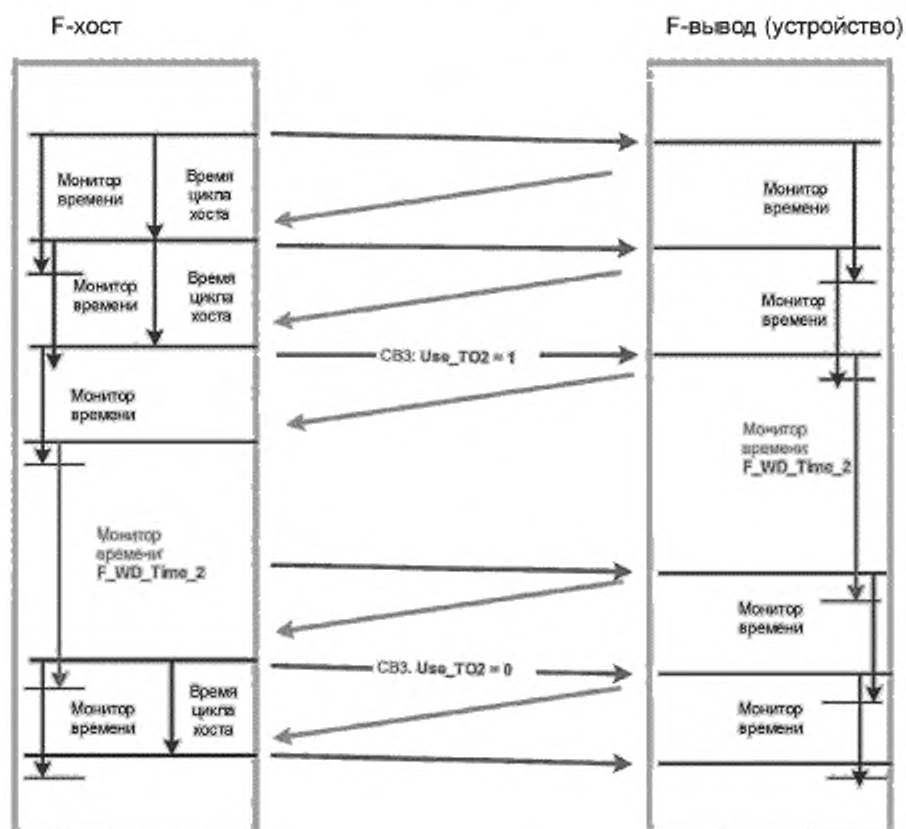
F-хост

F-вывод (устройство)

Монитор времени

Время цикла хоста

Монитор времени

Монитор времени

Время цикла хоста

Монитор времени

CB3: Use_TO2 = 1

Монитор времени

Монитор времени F_WD_Time_2

Монитор времени F_WD_Time_2

Монитор времени

CB3. Use_TO2 = 0

Монитор времени

Время цикла хоста

Монитор времени